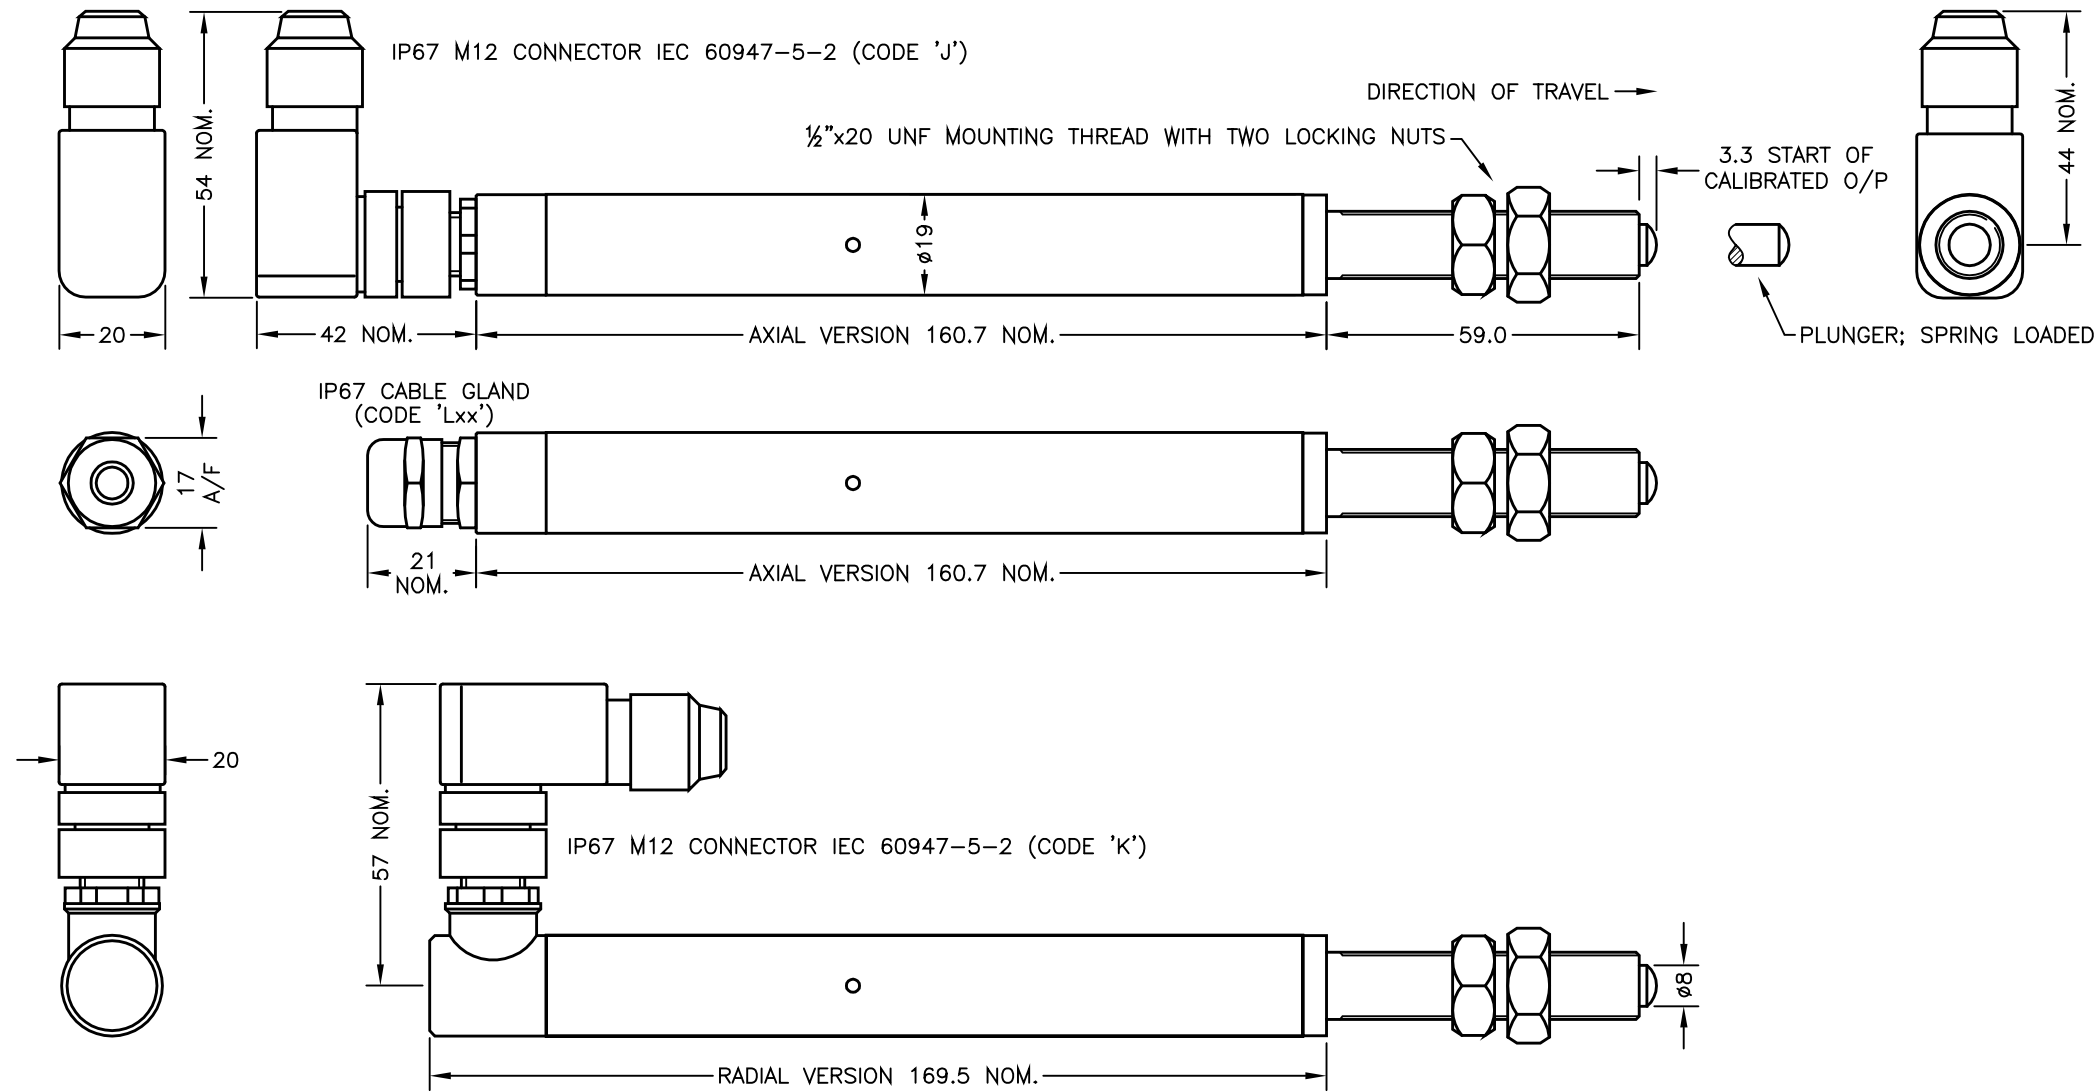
IP67 M12 CONNECTOR IEC 60947-5-2 (CODE 'J')

DIRECTION OF TRAVEL

½"x20 UNF MOUNTING THREAD WITH TWO LOCKING NUTS

3.3 START OF CALIBRATED O/P

54 NOM.

ø19

44 NOM.

20

42 NOM.

AXIAL VERSION 160.7 NOM.

59.0

PLUNGER; SPRING LOADED

IP67 CABLE GLAND (CODE 'Lxx')

17 A/F

21 NOM.

AXIAL VERSION 160.7 NOM.

20

57 NOM.

IP67 M12 CONNECTOR IEC 60947-5-2 (CODE 'K')

ø8

RADIAL VERSION 169.5 NOM.